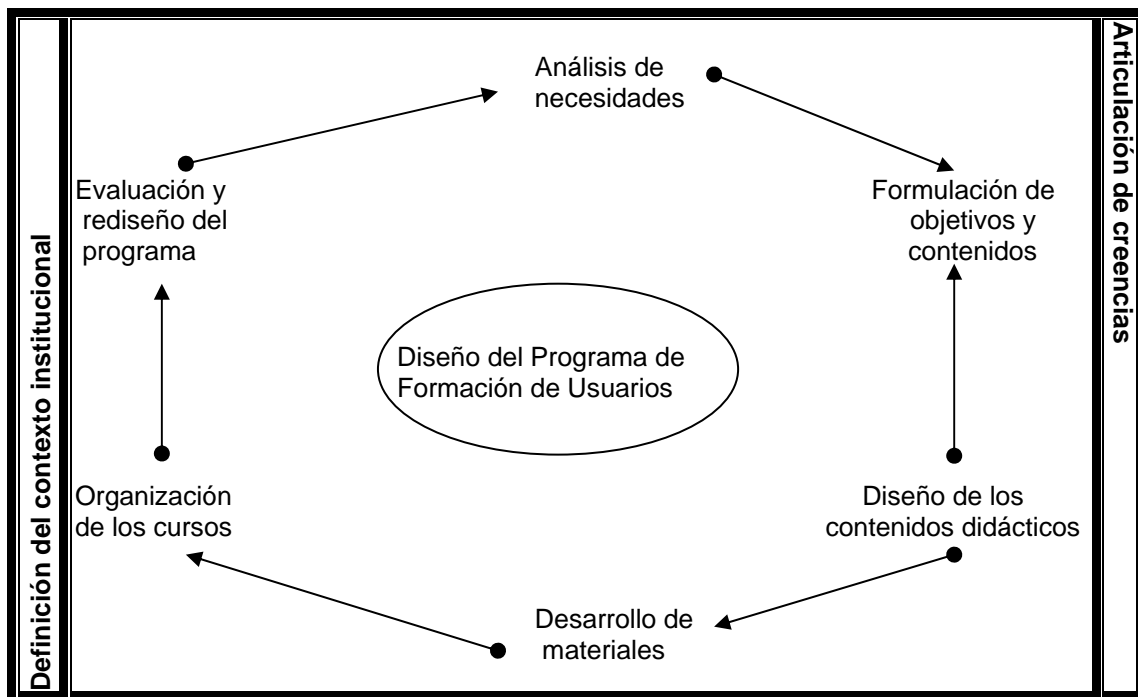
Definición del contexto institucional

Análisis de necesidades

Formulación de objetivos y contenidos

Diseño de los contenidos didácticos

Desarrollo de materiales

Organización de los cursos

Evaluación y rediseño del programa

Diseño del Programa de Formación de Usuarios

Articulación de creencias